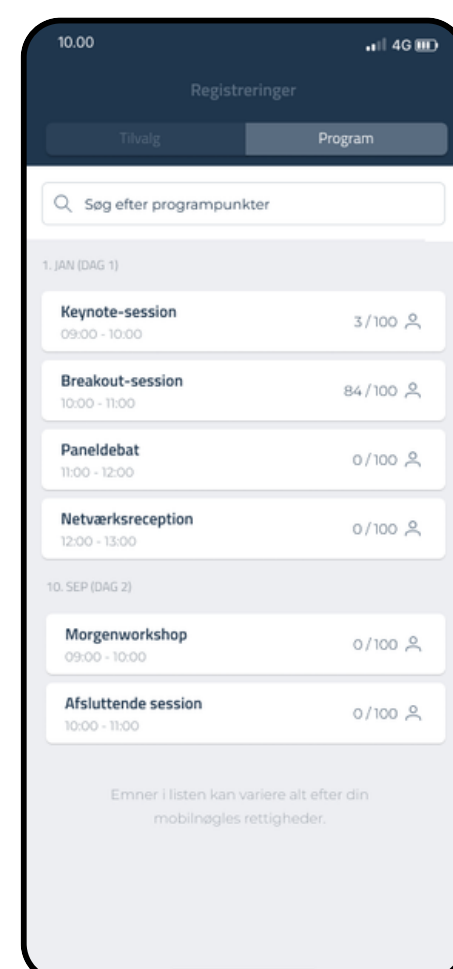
10.00

4G

Registreringer

Tilvalg

Program

Søg efter programpunkter

1. JAN (DAG 1)

Keynote-session
09:00 - 10:00
3 / 100

Breakout-session
10:00 - 11:00
84 / 100

Paneldebat
11:00 - 12:00
0 / 100

Netværksreception
12:00 - 13:00
0 / 100

10. SEP (DAG 2)

Morgenworkshop
09:00 - 10:00
0 / 100

Afsluttende session
10:00 - 11:00
0 / 100

Emner i listen kan variere alt efter din mobilnøgles rettigheder.